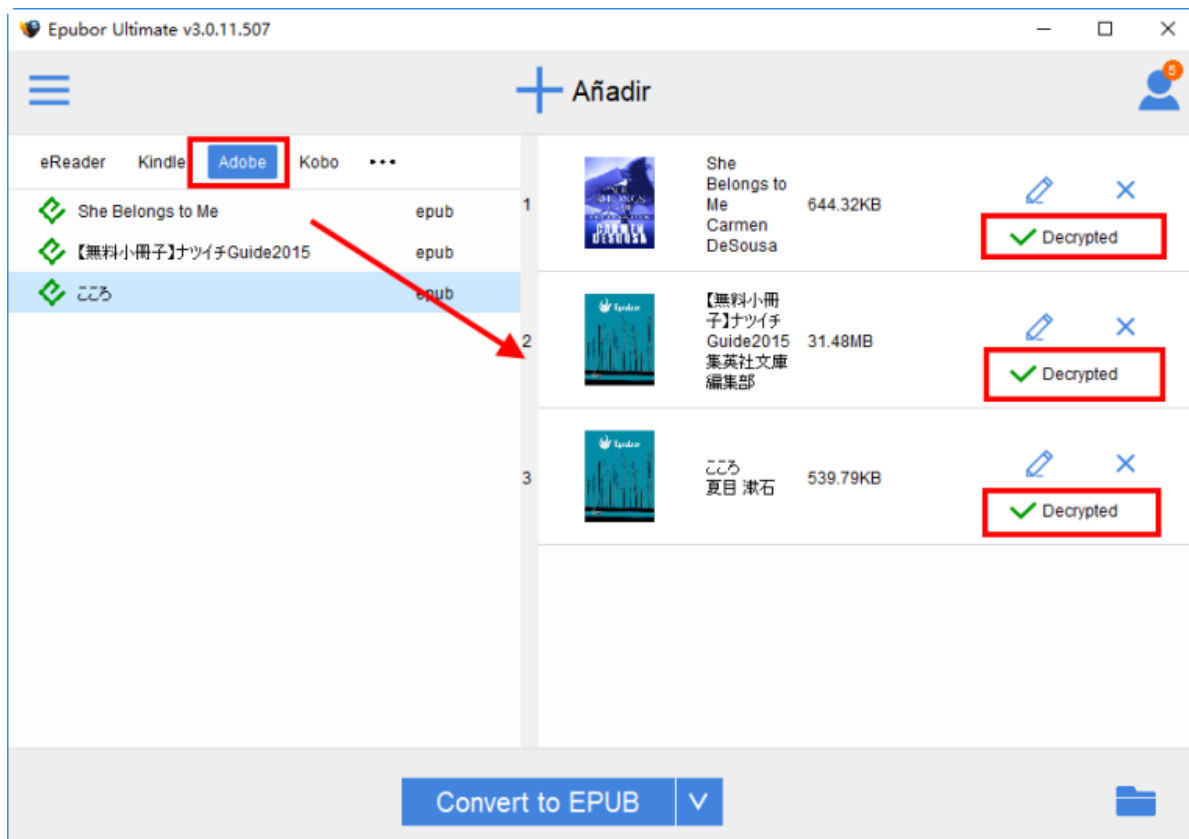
Epubor Ultimate v3.0.11.507

Añadir

5

eReader Kindle Adobe Kobo •••

She Belongs to Me epub
【無料小冊子】ナツイチGuide2015 epub
こころ epub

1 She Belongs to Me Carmen DeSousa 644.32KB Decrypted

2 【無料小冊子】ナツイチGuide2015 集英社文庫編集部 31.48MB Decrypted

3 こころ 夏目 漱石 539.79KB Decrypted

Convert to EPUB